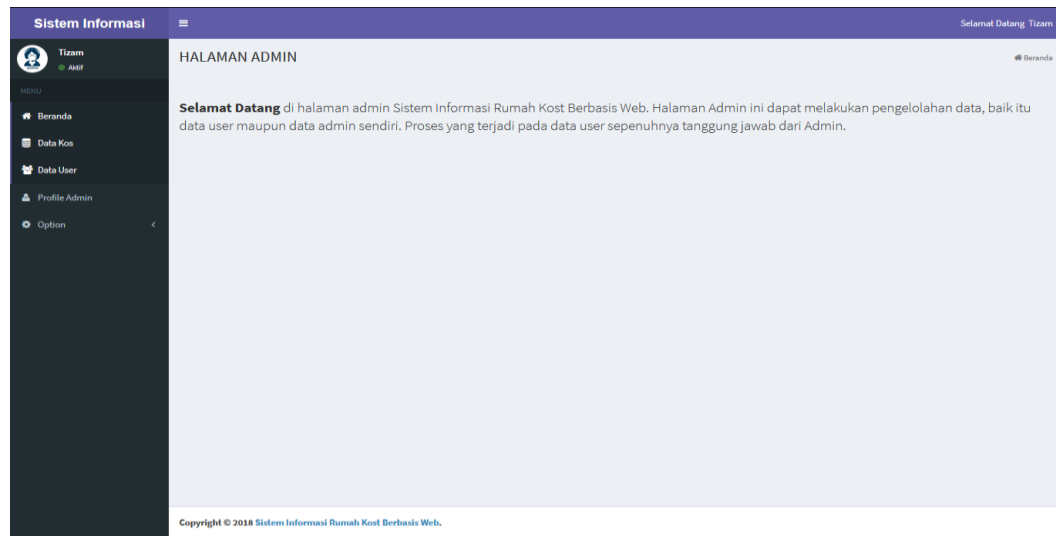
Sistem Informasi

Selamat Datang Tizam

Tizam
Aktif

MENU

Beranda

Data Kos

Data User

Profile Admin

Option

HALAMAN ADMIN

Beranda

**Selamat Datang** di halaman admin Sistem Informasi Rumah Kost Berbasis Web. Halaman Admin ini dapat melakukan pengelolahan data, baik itu data user maupun data admin sendiri. Proses yang terjadi pada data user sepenuhnya tanggung jawab dari Admin.

Copyright © 2018 Sistem Informasi Rumah Kost Berbasis Web.